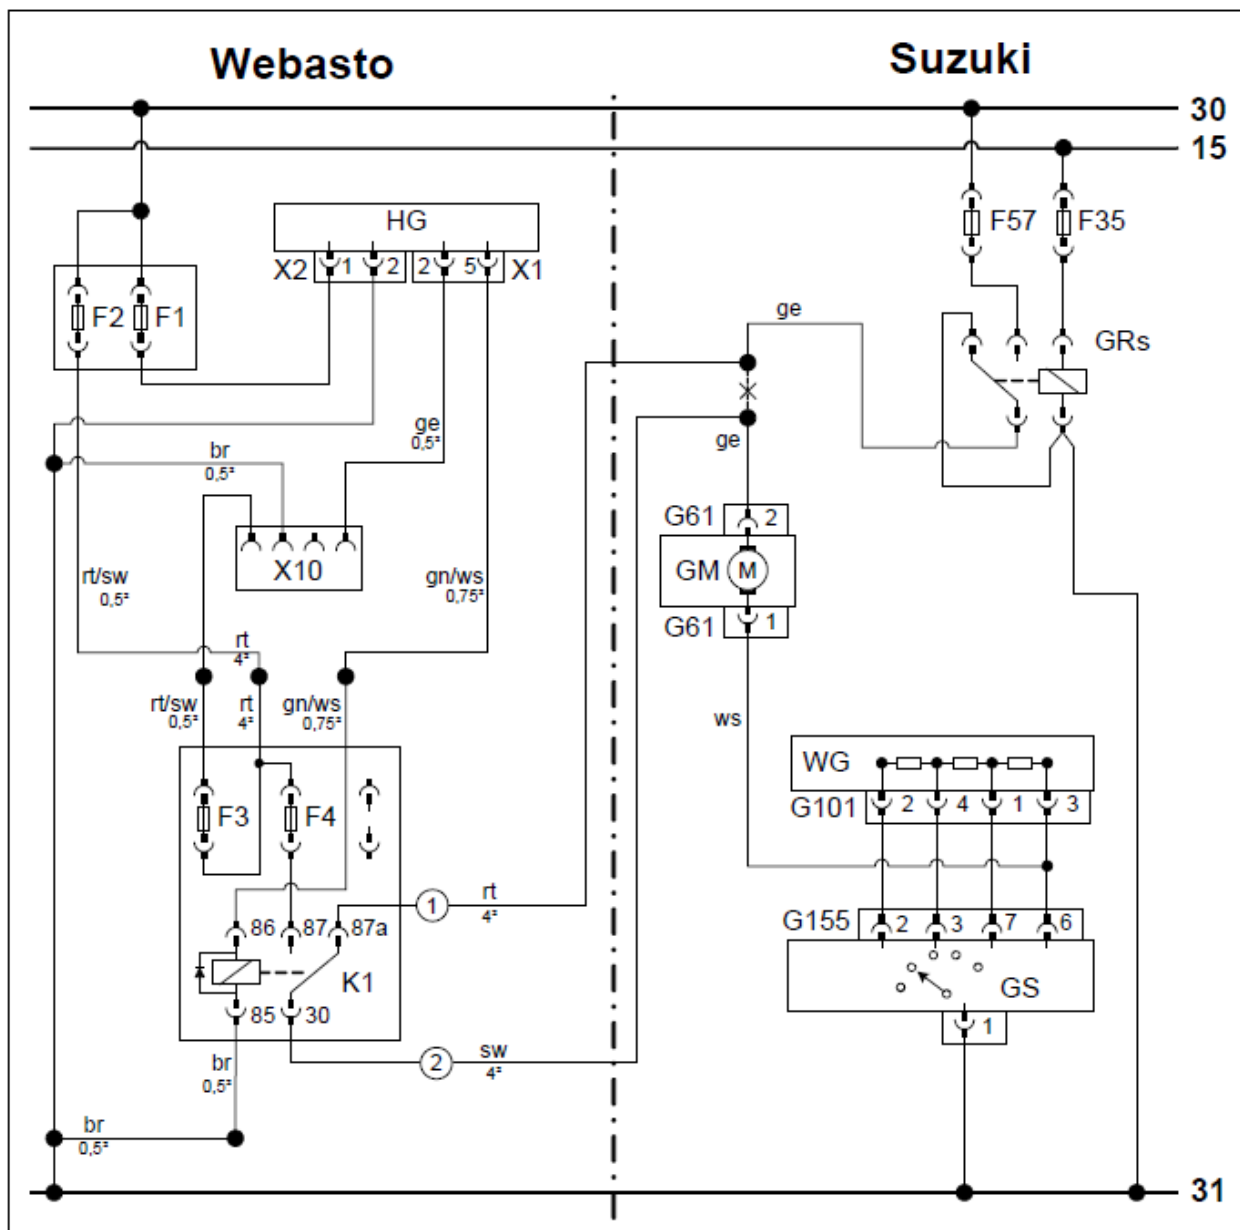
Webasto

Suzuki

30

15

31

HG

X2 1 2

2 5 X1

F2 F1

F57 F35

GRs

ge

ge

ge 0,5²

br 0,5²

X10

rt/sw 0,5²

gn/ws 0,75²

rt 4²

rt/sw 0,5²

rt 4²

gn/ws 0,75²

G61 2

GM M

G61 1

ws

WG

G101 2 4 1 3

F3 F4

1 rt 4²

86 87 87a

K1

85 30

2 sw 4²

br 0,5²

br 0,5²

G155 2 3 7 6

GS

1